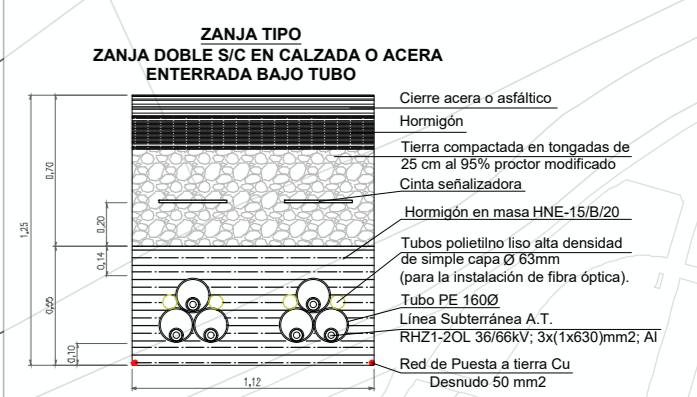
ZANJA TIPO
ZANJA DOBLE S/C EN CALZADA O ACERA
ENTERRADA BAJO TUBO

Cierre acera o asfáltico
Hormigón
Tierra compactada en tongadas de 25 cm al 95% proctor modificado
Cinta señalizadora
Hormigón en masa HNE-15/B/20
Tubos polietilno liso alta densidad de simple capa Ø 63mm (para la instalación de fibra óptica).
Tubo PE 160Ø
Línea Subterránea A.T.
RHZ1-2OL 36/66kV; 3x(1x630)mm2; Al
Red de Puesta a tierra Cu
Desnudo 50 mm2

1,25
0,70
0,20
0,14
0,55
0,10
1,12